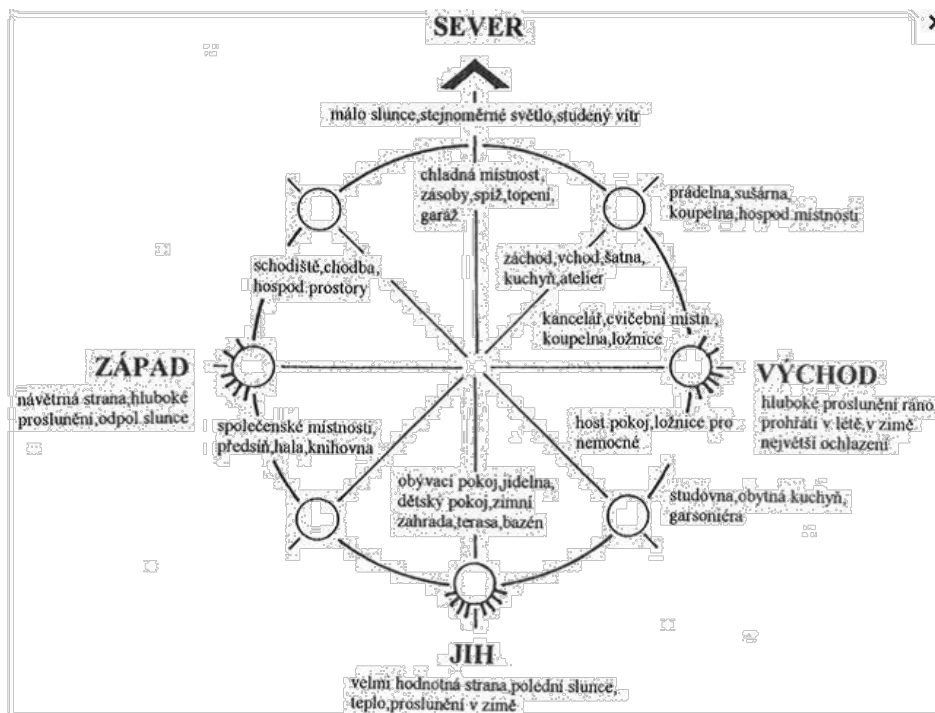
SEVER

málo slunce,stejnoměrné světlo,studený vítr

chladná místnost, zásoby,spíž,topení, garáž

prádelna,sušárna, koupelna,hospod.místnosti

záchod,vchod,šatna, kuchyň,atelier

schodiště,chodba, hospod.prostory

kancelář,cvičební místn., koupelna,ložnice

ZÁPAD

návětrná strana,hluboké proslunění,odpol.slunce

VÝCHOD

hluboké proslunění ráno, prohřátí v létě,v zimě největší ochlazení

společenské místnosti, předsíň,hala,knihovna

host.pokoj,ložnice pro nemocné

obývací pokoj,jídelna, dětský pokoj,zimní zahrada,terasa,bazén

studovna,obytná kuchyň, garsoniéra

JIH

velmi hodnotná strana,polední slunce, teplo,proslunění v zimě